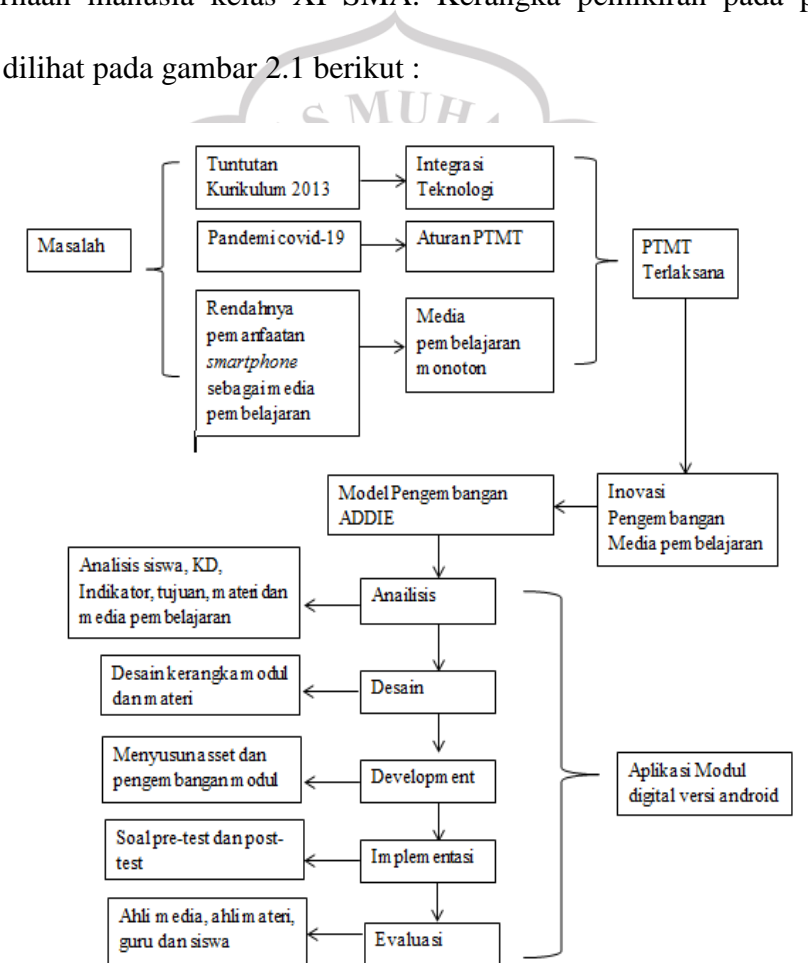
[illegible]rnaan manusia kelas XI SMA. Kerangka pemikiran pada p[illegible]

dilihat pada gambar 2.1 berikut :

Masalah

Tuntutan Kurikulum 2013

Integrasi Teknologi

Pandemi covid-19

Aturan PTMT

Rendahnya pemanfaatan *smartphone* sebagai media pembelajaran

Media pembelajaran monoton

PTMT Terlaksana

Inovasi Pengembangan Media pembelajaran

Model Pengembangan ADDIE

Analisis siswa, KD, Indikator, tujuan, materi dan media pembelajaran

Anailisis

Desain kerangka modul dan materi

Desain

Menyusun asset dan pengembangan modul

Development

Soal pre-test dan post-test

Implementasi

Ahli media, ahli materi, guru dan siswa

Evaluasi

Aplikasi Modul digital versi android